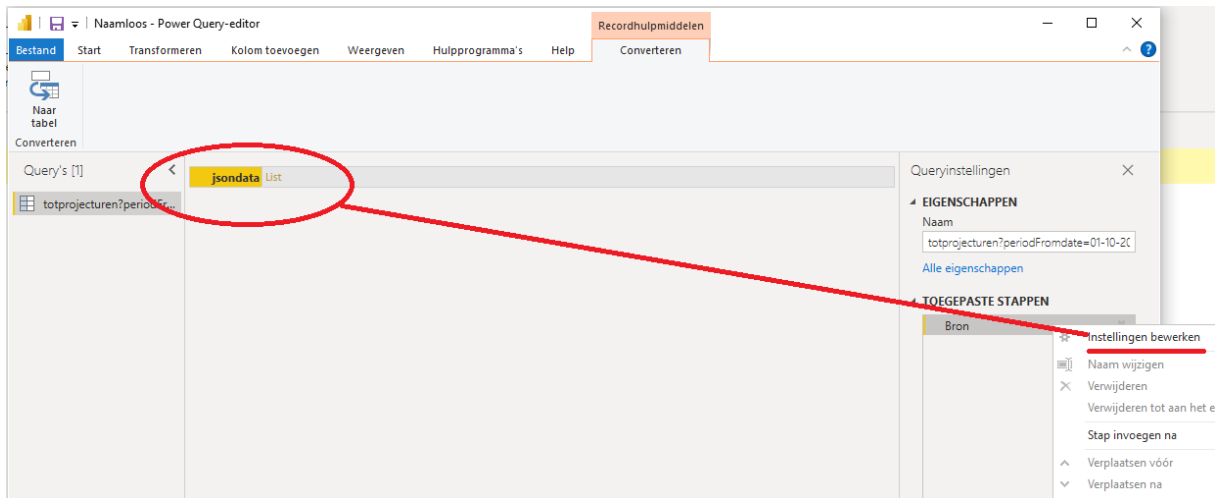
Naamloos - Power Query-editor

Recordhulpmiddelen

Bestand Start Transformeren Kolom toevoegen Weergeven Hulpprogramma's Help Converteren

Naar tabel

Converteren

Query's [1]

totprojecturen?periodFr...

jsondata List

Queryinstellingen

EIGENSCHAPPEN

Naam

totprojecturen?periodFromdate=01-10-20

Alle eigenschappen

TOEGEPASTE STAPPEN

Bron

Instellingen bewerken

Naam wijzigen

Verwijderen

Verwijderen tot aan het e

Stap invoegen na

Verplaatsen vóór

Verplaatsen na